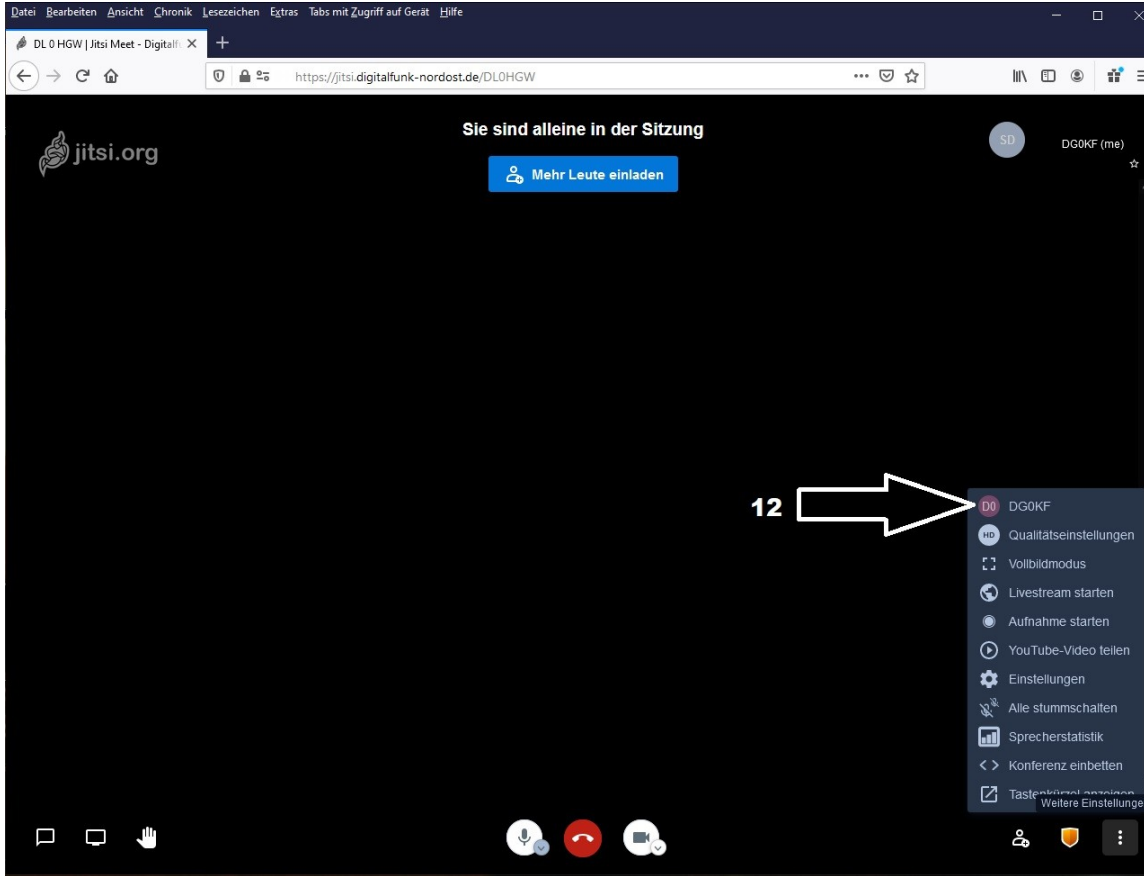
Datei Bearbeiten Ansicht Chronik Lesezeichen Extras Tabs mit Zugriff auf Gerät Hilfe

DL 0 HGW | Jitsi Meet - Digitalf

https://jitsi.digitalfunk-nordost.de/DL0HGW

jitsi.org

Sie sind alleine in der Sitzung

Mehr Leute einladen

SD

DG0KF (me)

12

D0 DG0KF

HD Qualitätseinstellungen

Vollbildmodus

Livestream starten

Aufnahme starten

YouTube-Video teilen

Einstellungen

Alle stummschalten

Sprecherstatistik

Konferenz einbetten

Tasten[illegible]

Weitere Einstellunge